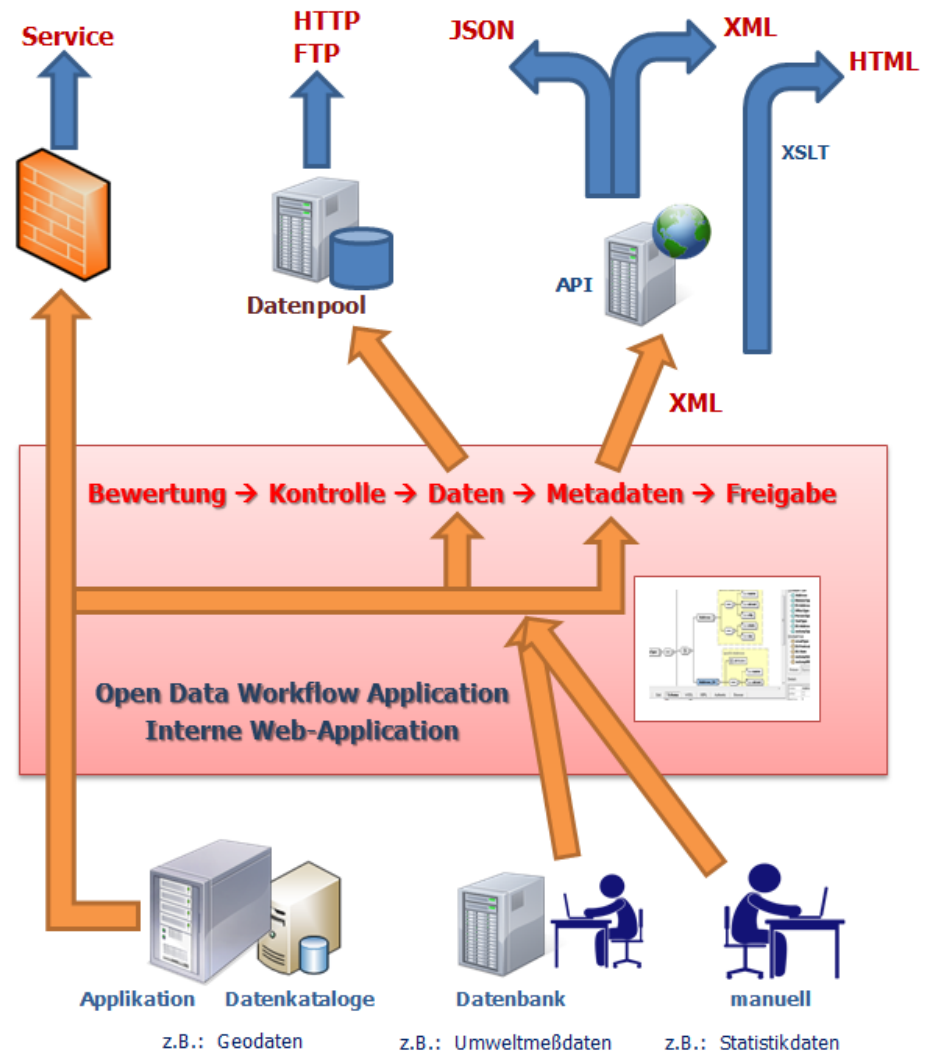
Service

HTTP
FTP

JSON

XML

HTML

XSLT

Datenpool

API

XML

Bewertung → Kontrolle → Daten → Metadaten → Freigabe

Open Data Workflow Application
Interne Web-Application

Applikation Datenkataloge

Datenbank

manuell

z.B.: Geodaten

z.B.: Umweltmeßdaten

z.B.: Statistikdaten